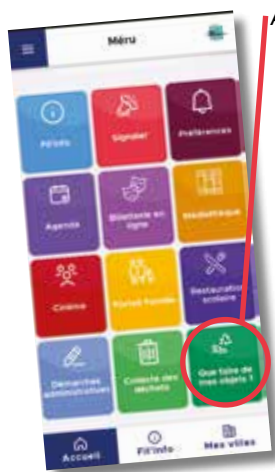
Menu

Actus

Signaler

Préférences

Agenda

Billetterie en ligne

Médiathèque

Crèche

Portail Famille

Restauration scolaire

Démarches administratives

Collecte des déchets

Que faire de mes objets ?

Accueil

Fil'info

Mes villes